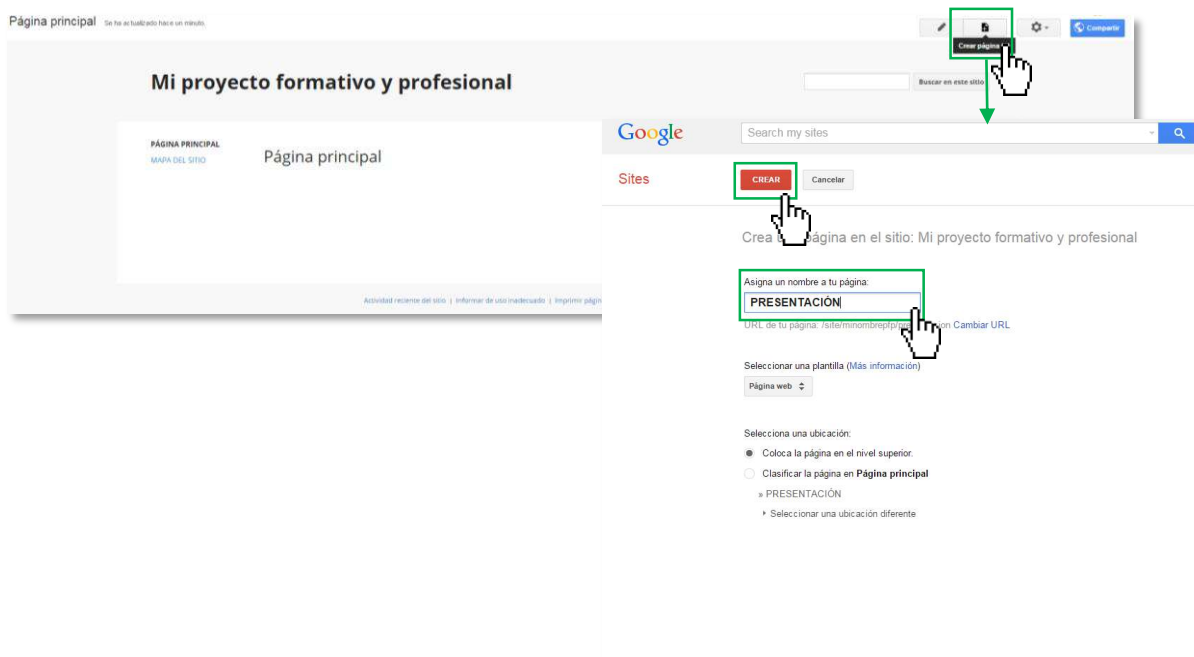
Página principal Se ha actualizado hace un minuto.

Crear página

Compartir

Mi proyecto formativo y profesional

Buscar en este sitio

PÁGINA PRINCIPAL
MAPA DEL SITIO

Página principal

Actividad reciente del sitio | Informar de uso inadecuado | Imprimir págin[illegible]

Google

Search my sites

Sites

CREAR

Cancelar

Crea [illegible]ágina en el sitio: Mi proyecto formativo y profesional

Asigna un nombre a tu página:

PRESENTACIÓN

URL de tu página: /site/minombrepfp/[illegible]on Cambiar URL

Seleccionar una plantilla (Más información)

Página web

Selecciona una ubicación:

Coloca la página en el nivel superior.

Clasificar la página en Página principal

» PRESENTACIÓN

Seleccionar una ubicación diferente